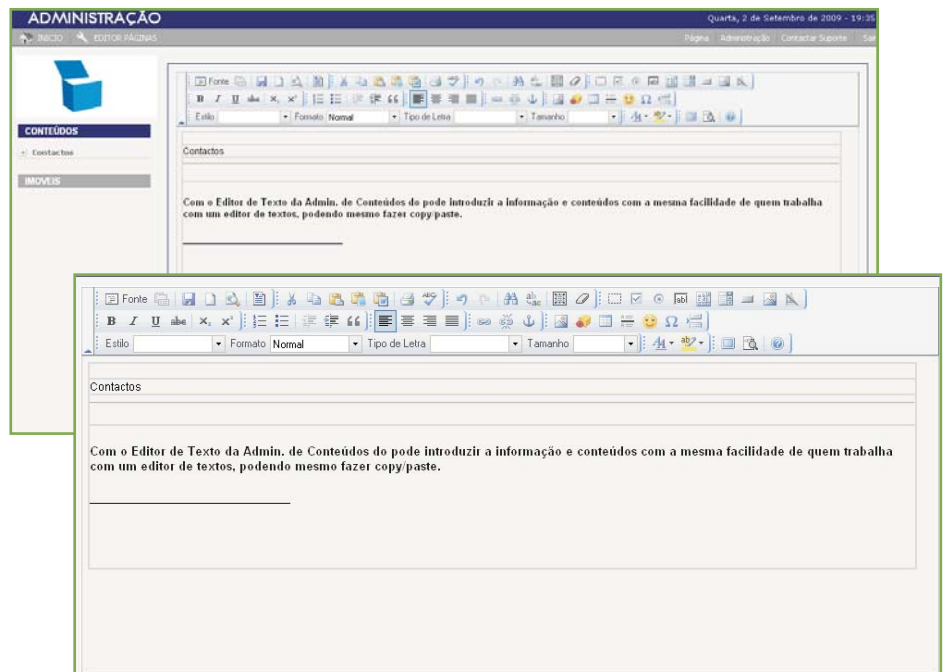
ADMINISTRAÇÃO

Quarta, 2 de Setembro de 2009 - 19:35

INICIO EDITOR PÁGINAS

Página Administração Contactar Suporte Sair

CONTEÚDOS

Contactos

IMOVEIS

Fonte

B I U abc $x_2$ $x^2$

Estilo Formato Normal Tipo de Letra Tamanho

Contactos

Com o Editor de Texto da Admin. de Conteúdos do pode introduzir a informação e conteúdos com a mesma facilidade de quem trabalha com um editor de textos, podendo mesmo fazer copy/paste.

Fonte

B I U abc $x_2$ $x^2$

Estilo Formato Normal Tipo de Letra Tamanho

Contactos

Com o Editor de Texto da Admin. de Conteúdos do pode introduzir a informação e conteúdos com a mesma facilidade de quem trabalha com um editor de textos, podendo mesmo fazer copy/paste.